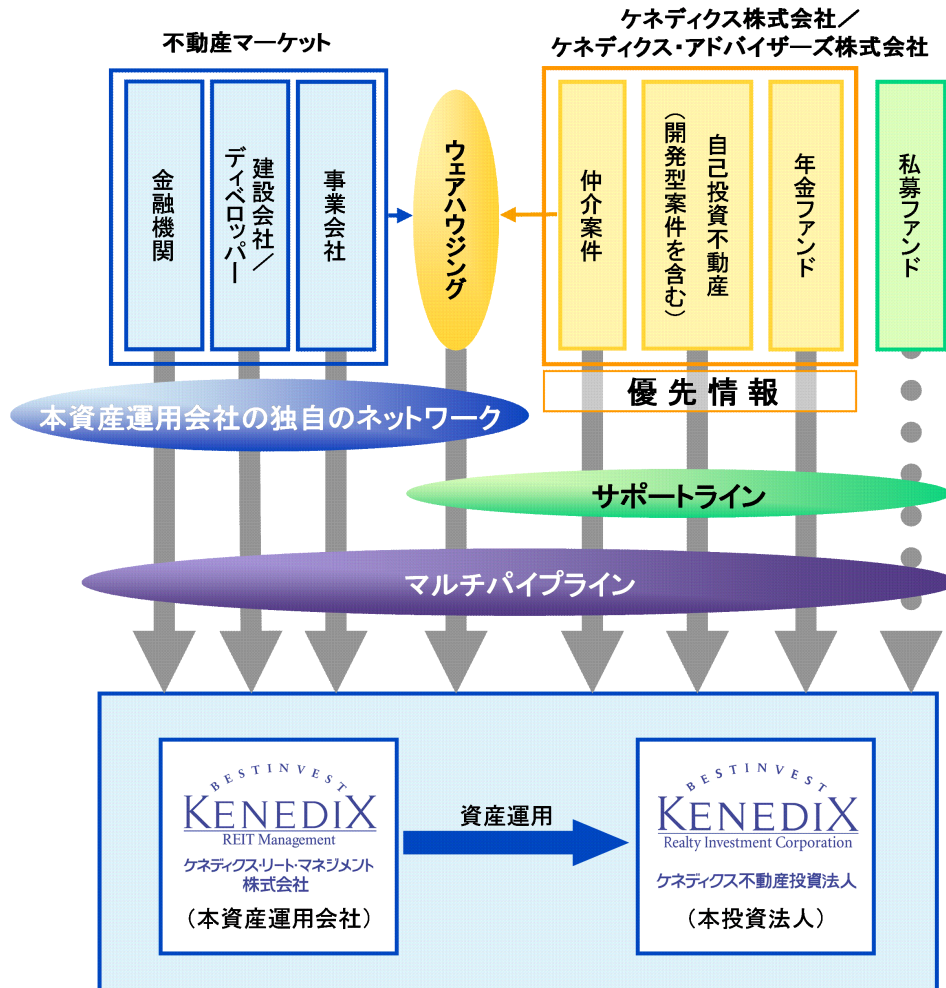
不動産マーケット

金融機関

建設会社／ディベロッパー

事業会社

ウェアハウジング

ケネディクス株式会社／
ケネディクス・アドバイザーズ株式会社

仲介案件

自己投資不動産（開発型案件を含む）

年金ファンド

私募ファンド

優先情報

本資産運用会社の独自のネットワーク

サポートライン

マルチパイプライン

BESTINVEST
KENEDIX
REIT Management
ケネディクス・リート・マネジメント株式会社
（本資産運用会社）

資産運用

BESTINVEST
KENEDIX
Realty Investment Corporation
ケネディクス不動産投資法人
（本投資法人）